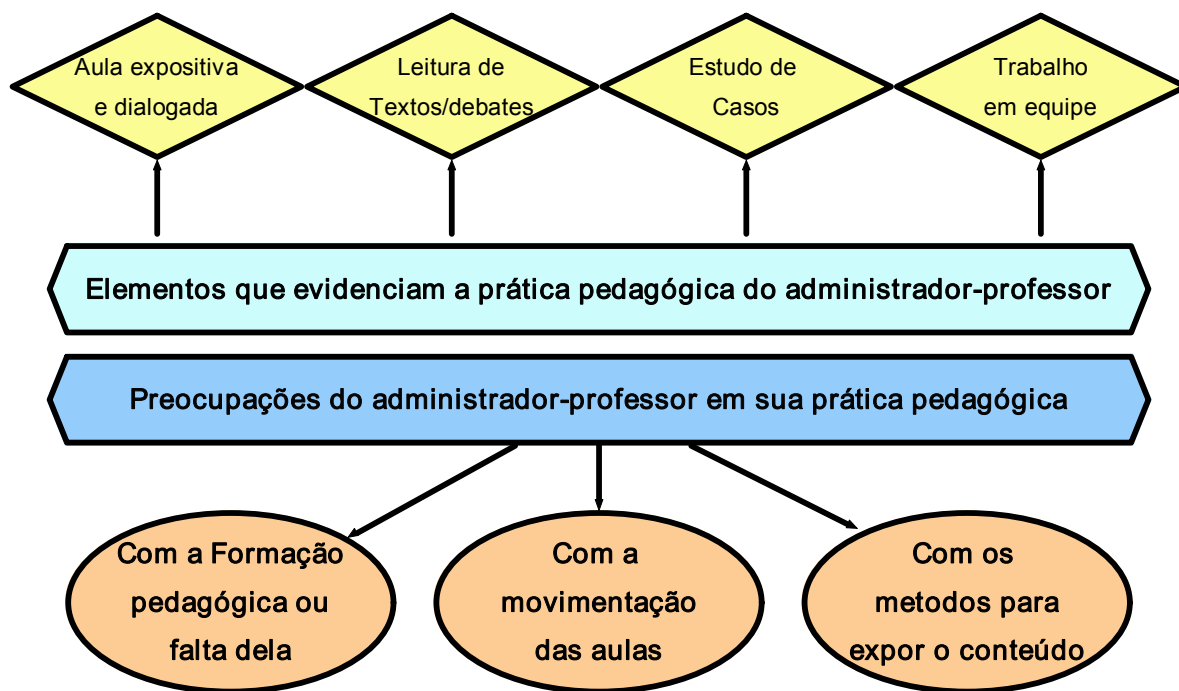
Aula expositiva e dialogada

Leitura de Textos/debates

Estudo de Casos

Trabalho em equipe

Elementos que evidenciam a prática pedagógica do administrador-professor

Preocupações do administrador-professor em sua prática pedagógica

Com a Formação pedagógica ou falta dela

Com a movimentação das aulas

Com os metodos para expor o conteúdo